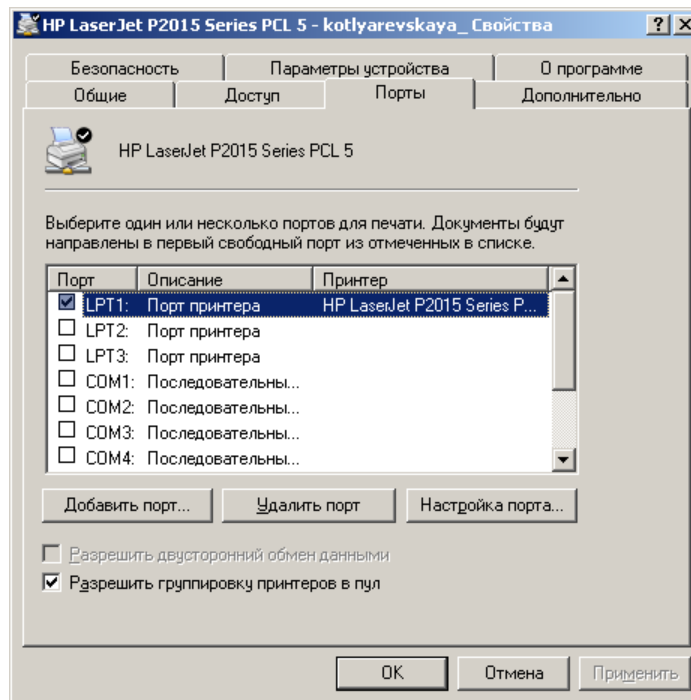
HP LaserJet P2015 Series PCL 5 - kotlyarevskaya_ Свойства

?

Безопасность | Параметры устройства | О программе

Общие | Доступ | Порты | Дополнительно

HP LaserJet P2015 Series PCL 5

Выберите один или несколько портов для печати. Документы будут направлены в первый свободный порт из отмеченных в списке.

| Порт | Описание | Принтер |
|---|---|---|
| ☑ LPT1: | Порт принтера | HP LaserJet P2015 Series P... |
| ☐ LPT2: | Порт принтера | |
| ☐ LPT3: | Порт принтера | |
| ☐ COM1: | Последовательны... | |
| ☐ COM2: | Последовательны... | |
| ☐ COM3: | Последовательны... | |
| ☐ COM4: | Последовательны... | |

Добавить порт... | Удалить порт | Настройка порта...

☐ Разрешить двусторонний обмен данными

☑ Разрешить группировку принтеров в пул

OK | Отмена | Применить